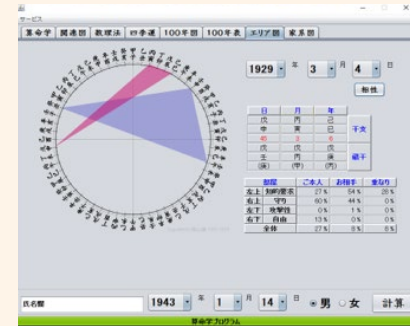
サービス

算命学 | 関連図 | 数理法 | 四季運 | 100年図 | 100年表 | エリア図 | 家系図

1929 年 3 月 4 日

相性

| 日 | 月 | 年 | |
|---|---|---|---|
| 戊 | 丙 | 己 | 干支 |
| 辛 | 寅 | 巳 | |
| 癸 | 丁 | 辛 | |
| 戊 | 戊 | 戊 | 蔵干 |
| 壬 | 丙 | 庚 | |
| (寅) | (甲) | (丙) | |

| 部位 | ご本人 | お相手 | 重なり |
|---|---|---|---|
| 左上 知的欲求 | 27% | 54% | 28% |
| 右上 守り | 60% | 44% | 0% |
| 左下 攻撃性 | 0% | 1% | 0% |
| 右下 自由 | 13% | 0% | 0% |
| 全体 | 27% | 0% | 0% |

氏名欄

1943 年 1 月 14 日 ●男 ○女 計算

算命学プログラム